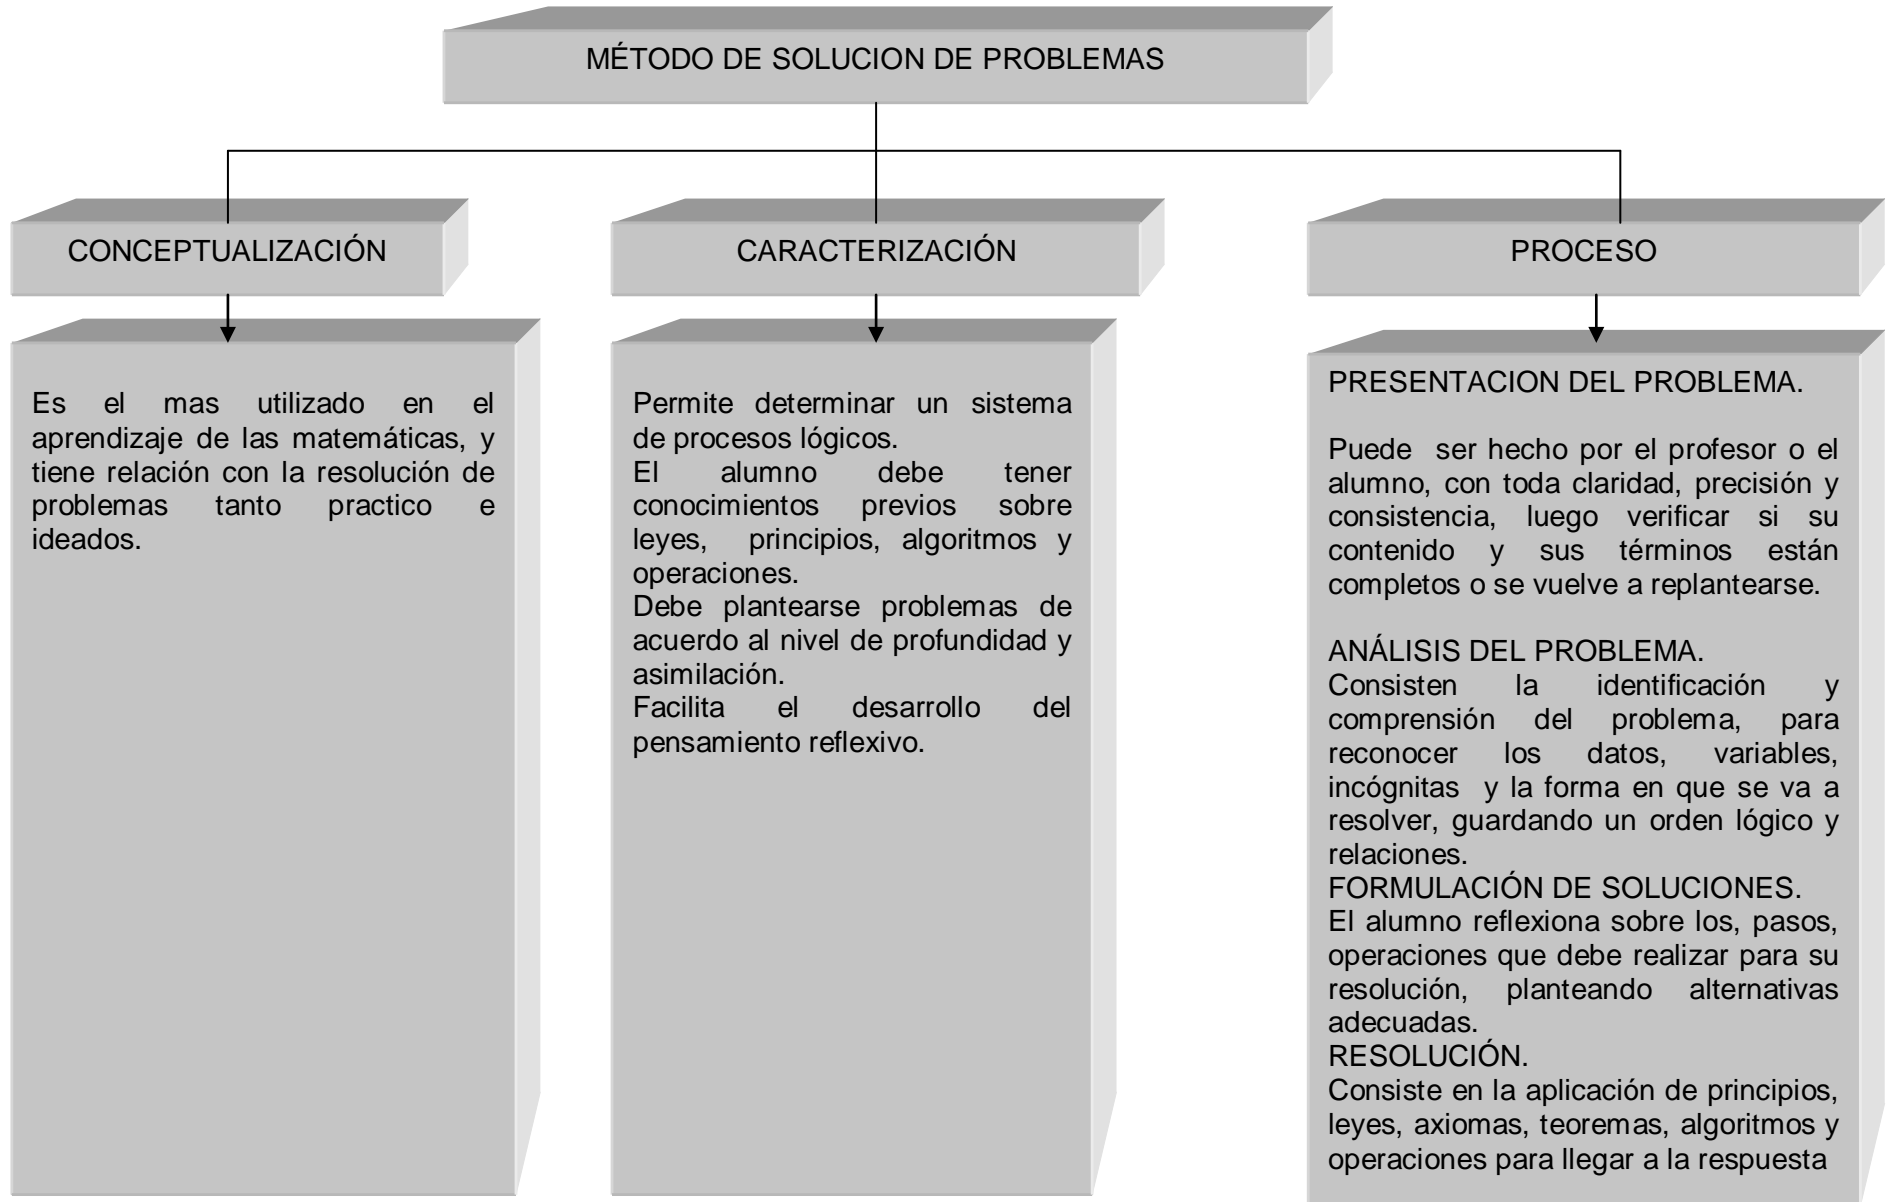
MÉTODO DE SOLUCION DE PROBLEMAS

CONCEPTUALIZACIÓN

Es el mas utilizado en el aprendizaje de las matemáticas, y tiene relación con la resolución de problemas tanto practico e ideados.

CARACTERIZACIÓN

Permite determinar un sistema de procesos lógicos.
El alumno debe tener conocimientos previos sobre leyes, principios, algoritmos y operaciones.
Debe plantearse problemas de acuerdo al nivel de profundidad y asimilación.
Facilita el desarrollo del pensamiento reflexivo.

PROCESO

PRESENTACION DEL PROBLEMA.

Puede ser hecho por el profesor o el alumno, con toda claridad, precisión y consistencia, luego verificar si su contenido y sus términos están completos o se vuelve a replantearse.

ANÁLISIS DEL PROBLEMA.
Consisten la identificación y comprensión del problema, para reconocer los datos, variables, incógnitas y la forma en que se va a resolver, guardando un orden lógico y relaciones.
FORMULACIÓN DE SOLUCIONES.
El alumno reflexiona sobre los, pasos, operaciones que debe realizar para su resolución, planteando alternativas adecuadas.
RESOLUCIÓN.
Consiste en la aplicación de principios, leyes, axiomas, teoremas, algoritmos y operaciones para llegar a la respuesta